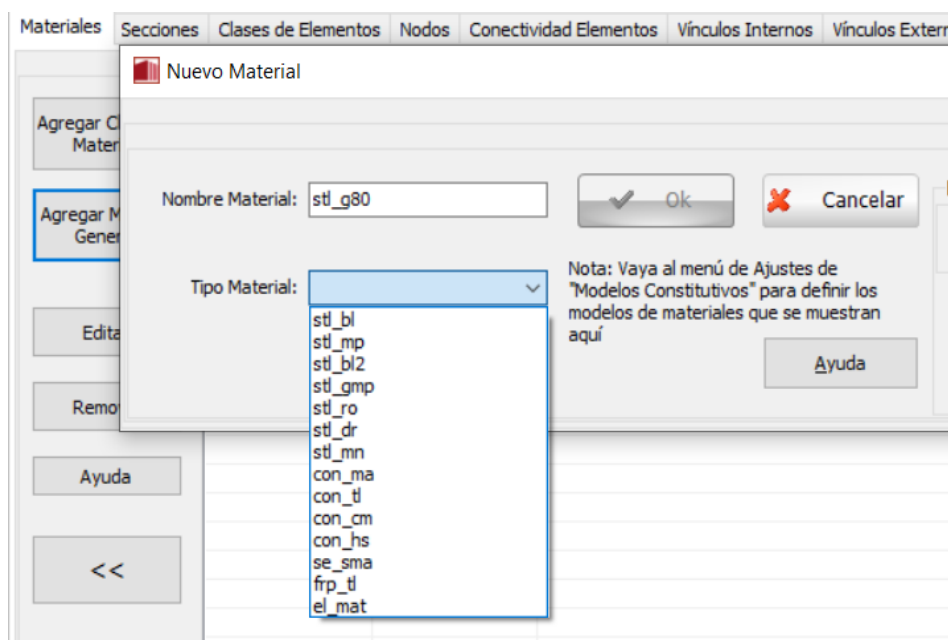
Materiales | Secciones | Clases de Elementos | Nodos | Conectividad Elementos | Vínculos Internos | Vínculos Extern

Agregar C Mater

Agregar M Gener

Edita

Remo

Ayuda

<<

Nuevo Material

Nombre Material: stl_g80

Ok

Cancelar

Tipo Material:

Nota: Vaya al menú de Ajustes de "Modelos Constitutivos" para definir los modelos de materiales que se muestran aquí

Ayuda

stl_bl
stl_mp
stl_bl2
stl_gmp
stl_ro
stl_dr
stl_mn
con_ma
con_tl
con_cm
con_hs
se_sma
frp_tl
el_mat